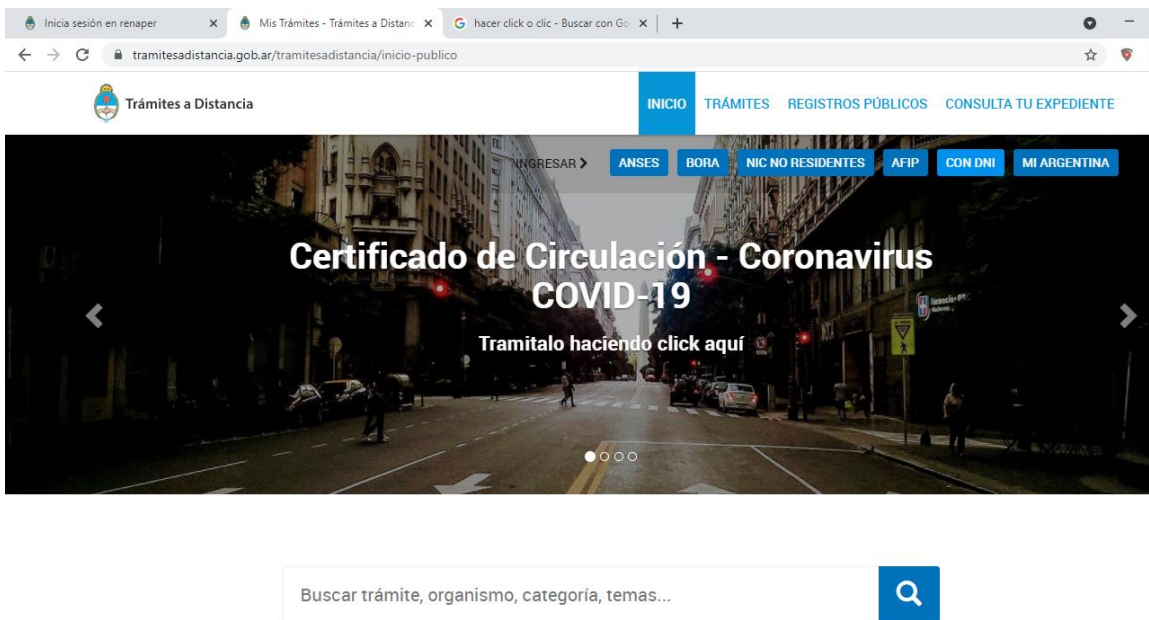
Inicia sesión en renaper
Mis Trámites - Trámites a Distanc
hacer click o clic - Buscar con Go
tramitesadistancia.gob.ar/tramitesadistancia/inicio-publico

Trámites a Distancia

INICIO TRÁMITES REGISTROS PÚBLICOS CONSULTA TU EXPEDIENTE

INGRESAR ANSES BORA NIC NO RESIDENTES AFIP CON DNI MI ARGENTINA

Certificado de Circulación - Coronavirus COVID-19

Tramitalo haciendo click aquí

Buscar trámite, organismo, categoría, temas...